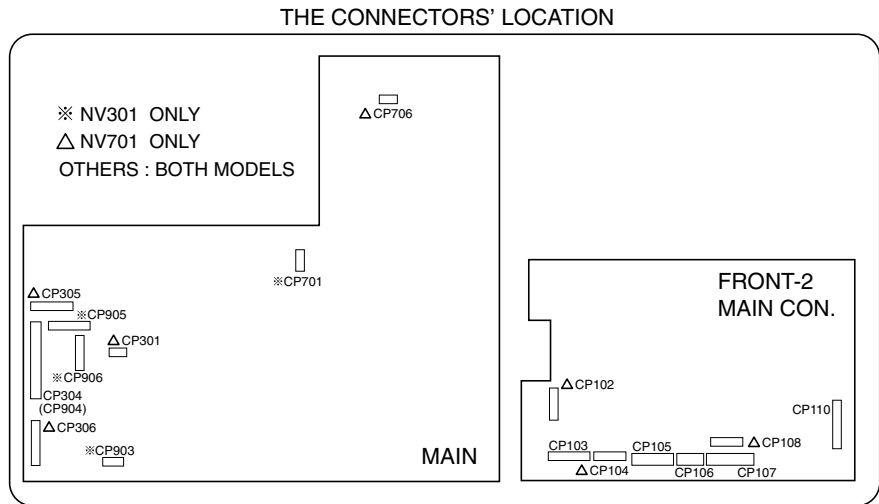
THE CONNECTORS' LOCATION

※ NV301 ONLY
△ NV701 ONLY
OTHERS : BOTH MODELS

△CP706

※CP701

△CP305
※CP905
△CP301
※CP906
CP304
(CP904)
△CP306
※CP903

MAIN

FRONT-2
MAIN CON.

△CP102
CP110
△CP108
CP103
CP105
△CP104
CP106
CP107